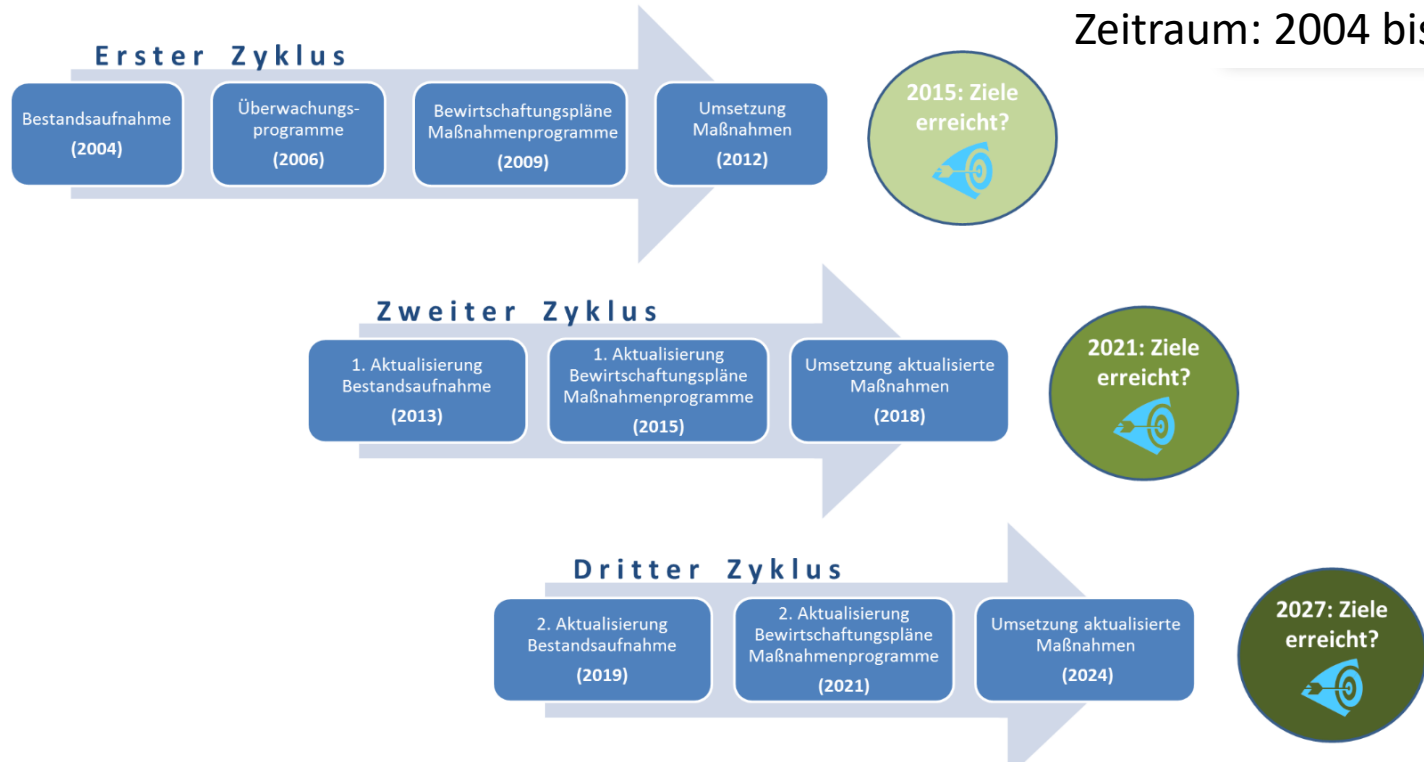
Zeitraum: 2004 bis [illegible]

Erster Zyklus

Bestandsaufnahme (2004)

Überwachungsprogramme (2006)

Bewirtschaftungspläne Maßnahmenprogramme (2009)

Umsetzung Maßnahmen (2012)

2015: Ziele erreicht?

Zweiter Zyklus

1. Aktualisierung Bestandsaufnahme (2013)

1. Aktualisierung Bewirtschaftungspläne Maßnahmenprogramme (2015)

Umsetzung aktualisierte Maßnahmen (2018)

2021: Ziele erreicht?

Dritter Zyklus

2. Aktualisierung Bestandsaufnahme (2019)

2. Aktualisierung Bewirtschaftungspläne Maßnahmenprogramme (2021)

Umsetzung aktualisierte Maßnahmen (2024)

2027: Ziele erreicht?